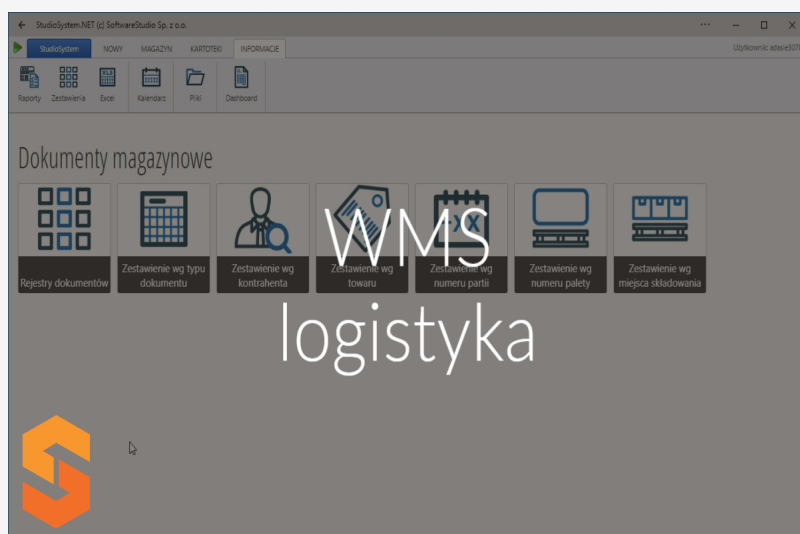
StudioSystem.NET (c) SoftwareStudio Sp. z o.o.

StudioSystem NOWY MAGAZYN KARTOTEKI INFORMACJE

Użytkownik: adasie307

Raporty Zestawienia Excel Kalendarz Pliki Dashboard

Dokumenty magazynowe

Rejestry dokumentów

Zestawienie wg typu dokumentu

Zestawienie wg kontrahenta

Zestawienie wg towaru

Zestawienie wg numeru partii

Zestawienie wg numeru palety

Zestawienie wg miejsca składowania

WMS

logistyka